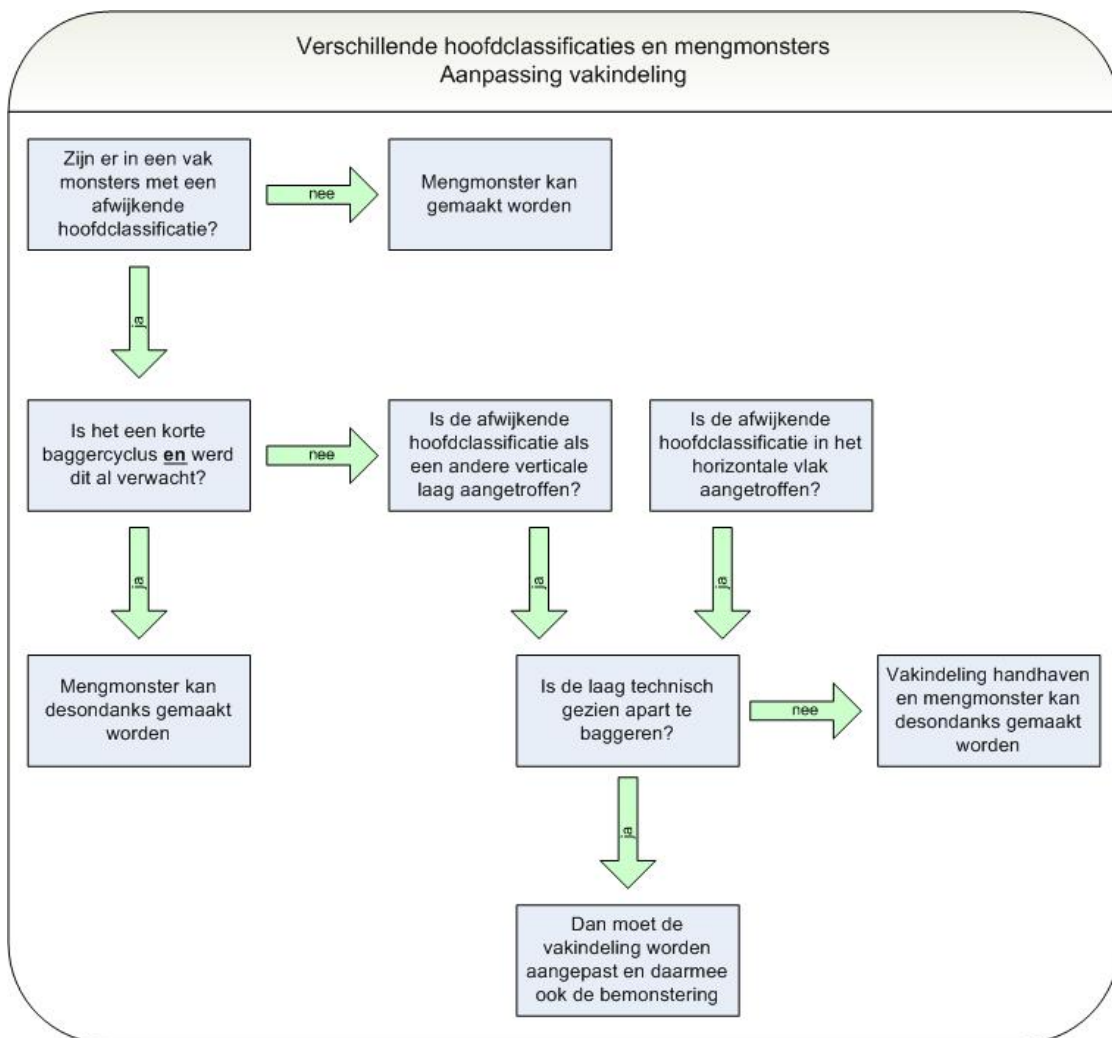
Verschillende hoofdclassificaties en mengmonsters
Aanpassing vakindeling

Zijn er in een vak monsters met een afwijkende hoofdclassificatie?

nee

Mengmonster kan gemaakt worden

ja

Is het een korte baggercyclus **en** werd dit al verwacht?

nee

Is de afwijkende hoofdclassificatie als een andere verticale laag aangetroffen?

Is de afwijkende hoofdclassificatie in het horizontale vlak aangetroffen?

ja

ja

ja

Mengmonster kan desondanks gemaakt worden

Is de laag technisch gezien apart te baggeren?

nee

Vakindeling handhaven en mengmonster kan desondanks gemaakt worden

ja

Dan moet de vakindeling worden aangepast en daarmee ook de bemonstering